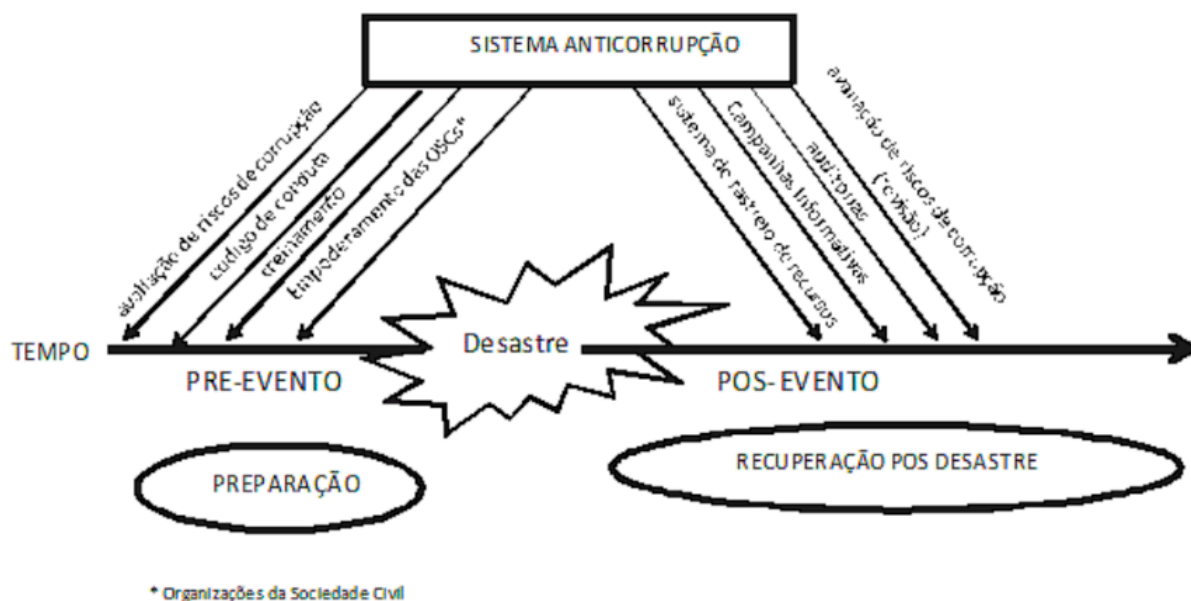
SISTEMA ANTICORRUPÇÃO

avaliação de riscos de corrupção

codigo de conduta

treinamento

Empoderamento das OSCs*

sistema de rastreio de recursos

Campanhas informativas

auditorias

avaliação de riscos de corrupção (revisão)

TEMPO

Desastre

PRE-EVENTO

POS- EVENTO

PREPARAÇÃO

RECUPERAÇÃO POS DESASTRE

* Organizações da Sociedade Civil